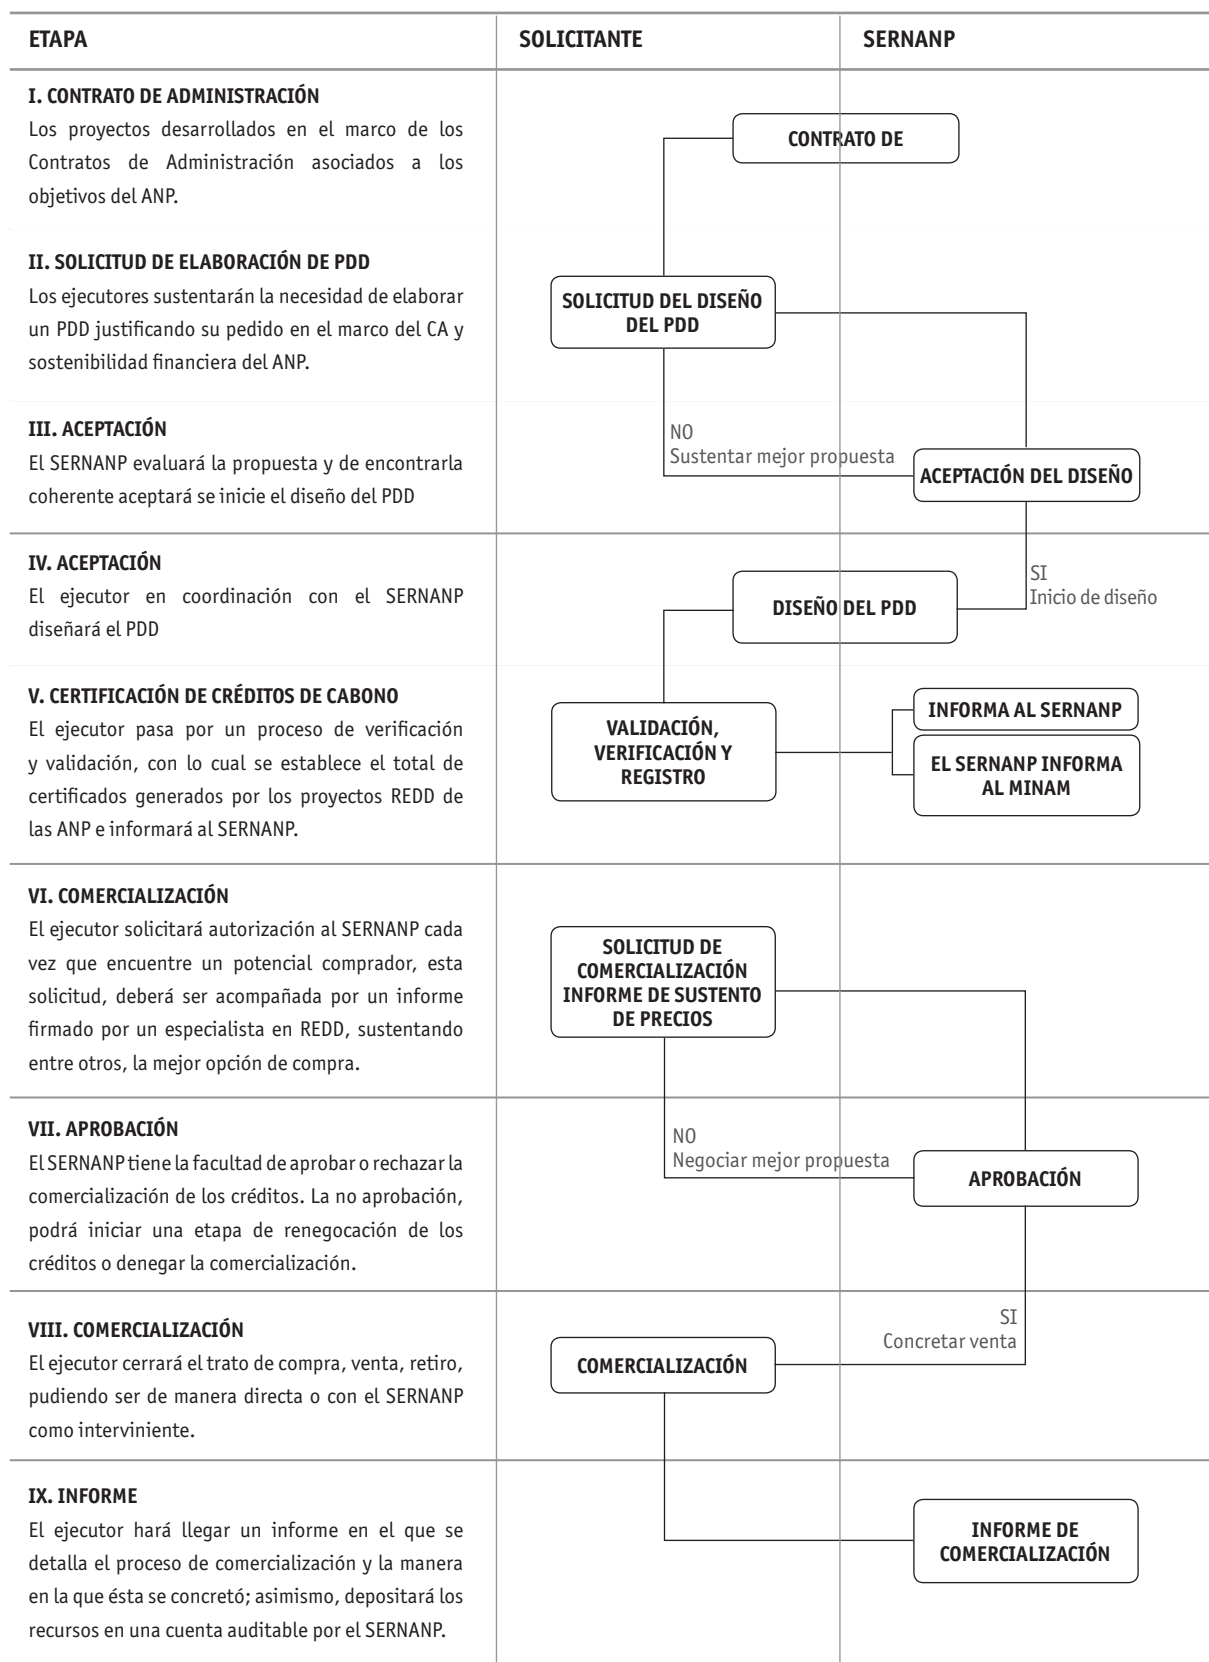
| ETAPA | SOLICITANTE | SERNANP |
|---|---|---|
| **I. CONTRATO DE ADMINISTRACIÓN** Los proyectos desarrollados en el marco de los Contratos de Administración asociados a los objetivos del ANP. | CONTRATO DE | |
| **II. SOLICITUD DE ELABORACIÓN DE PDD** Los ejecutores sustentarán la necesidad de elaborar un PDD justificando su pedido en el marco del CA y sostenibilidad financiera del ANP. | SOLICITUD DEL DISEÑO DEL PDD | |
| **III. ACEPTACIÓN** El SERNANP evaluará la propuesta y de encontrarla coherente aceptará se inicie el diseño del PDD | NO Sustentar mejor propuesta | ACEPTACIÓN DEL DISEÑO |
| **IV. ACEPTACIÓN** El ejecutor en coordinación con el SERNANP diseñará el PDD | DISEÑO DEL PDD | SI Inicio de diseño |
| **V. CERTIFICACIÓN DE CRÉDITOS DE CABONO** El ejecutor pasa por un proceso de verificación y validación, con lo cual se establece el total de certificados generados por los proyectos REDD de las ANP e informará al SERNANP. | VALIDACIÓN, VERIFICACIÓN Y REGISTRO | INFORMA AL SERNANP; EL SERNANP INFORMA AL MINAM |
| **VI. COMERCIALIZACIÓN** El ejecutor solicitará autorización al SERNANP cada vez que encuentre un potencial comprador, esta solicitud, deberá ser acompañada por un informe firmado por un especialista en REDD, sustentando entre otros, la mejor opción de compra. | SOLICITUD DE COMERCIALIZACIÓN INFORME DE SUSTENTO DE PRECIOS | |
| **VII. APROBACIÓN** El SERNANP tiene la facultad de aprobar o rechazar la comercialización de los créditos. La no aprobación, podrá iniciar una etapa de renegocación de los créditos o denegar la comercialización. | NO Negociar mejor propuesta | APROBACIÓN |
| **VIII. COMERCIALIZACIÓN** El ejecutor cerrará el trato de compra, venta, retiro, pudiendo ser de manera directa o con el SERNANP como interviniente. | COMERCIALIZACIÓN | SI Concretar venta |
| **IX. INFORME** El ejecutor hará llegar un informe en el que se detalla el proceso de comercialización y la manera en la que ésta se concretó; asimismo, depositará los recursos en una cuenta auditable por el SERNANP. | | INFORME DE COMERCIALIZACIÓN |